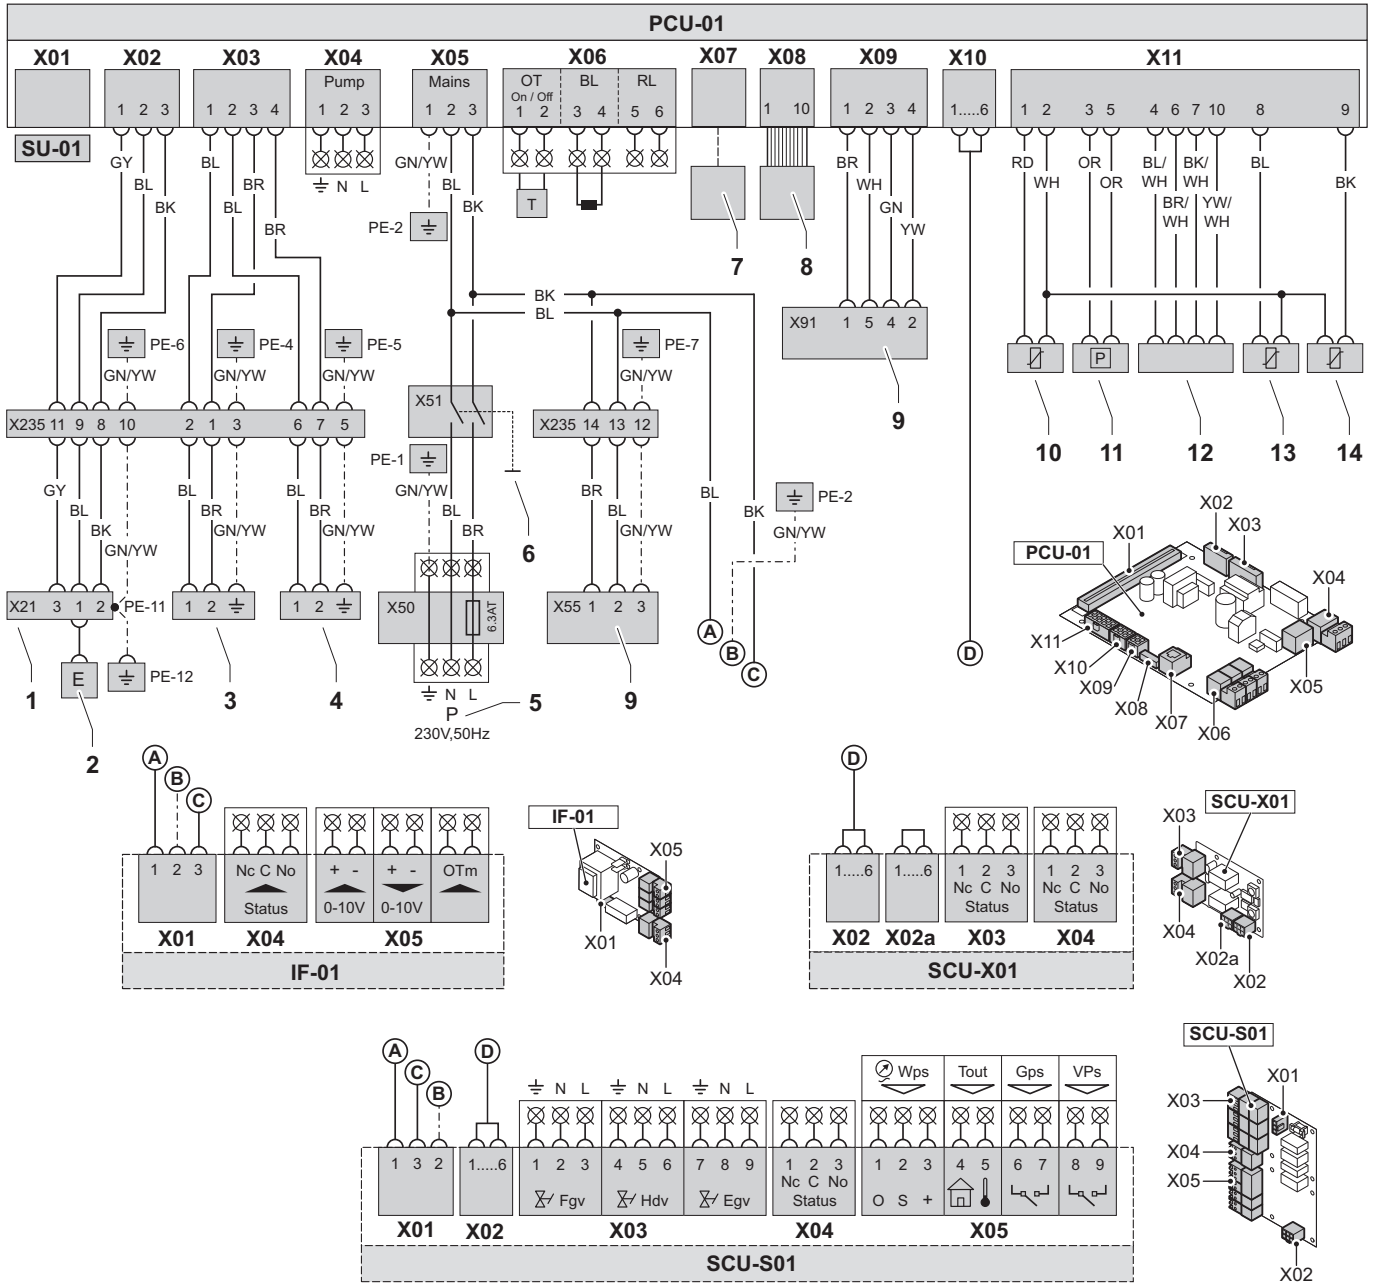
PCU-01

X01 X02 X03 X04 X05 X06 X07 X08 X09 X10 X11

Pump Mains OT On / Off BL RL

1 2 3 1 2 3 4 1 2 3 1 2 3 1 2 3 4 5 6 1 10 1 2 3 4 1.....6 1 2 3 5 4 6 7 10 8 9

SU-01

GY BL BK BL BR BL BR ⏚ N L GN/YW BL BK T BR WH GN YW RD WH OR OR BL/WH BK/WH BR/WH YW/WH BL BK

PE-2

7 8

BK BL

X91 1 5 4 2

PE-6 PE-4 PE-5 PE-7

GN/YW GN/YW GN/YW GN/YW

X51

X235 11 9 8 10 2 1 3 6 7 5 X235 14 13 12

P

9

10 11 12 13 14

PE-1

GY BL BK BL BR BL BR GN/YW GN/YW BL BR BR BL GN/YW BL BK PE-2 GN/YW

GN/YW 6

PCU-01 X01 X02 X03 X04

X21 3 1 2 PE-11 1 2 ⏚ 1 2 ⏚ X50 6.3AT X55 1 2 3

A B C D

X11 X10 X09 X08 X07 X06 X05

E PE-12

1 3 4 ⏚ N L 5 9

2 P 230V,50Hz

A B C

1 2 3 Nc C No Status + - 0-10V + - 0-10V OTm

X01 X04 X05

IF-01

IF-01 X05 X01 X04

D

1.....6 1.....6 1 2 3 Nc C No Status 1 2 3 Nc C No Status

X02 X02a X03 X04

SCU-X01

X03 SCU-X01 X04 X02a X02

A C B D

⏚ N L ⏚ N L ⏚ N L

Wps Tout Gps VPs

1 3 2 1.....6 1 2 3 Fgv 4 5 6 Hdv 7 8 9 Egv 1 2 3 Nc C No Status 1 2 3 O S + 4 5 6 7 8 9

X01 X02 X03 X04 X05

SCU-S01

SCU-S01 X01 X03 X04 X05 X02